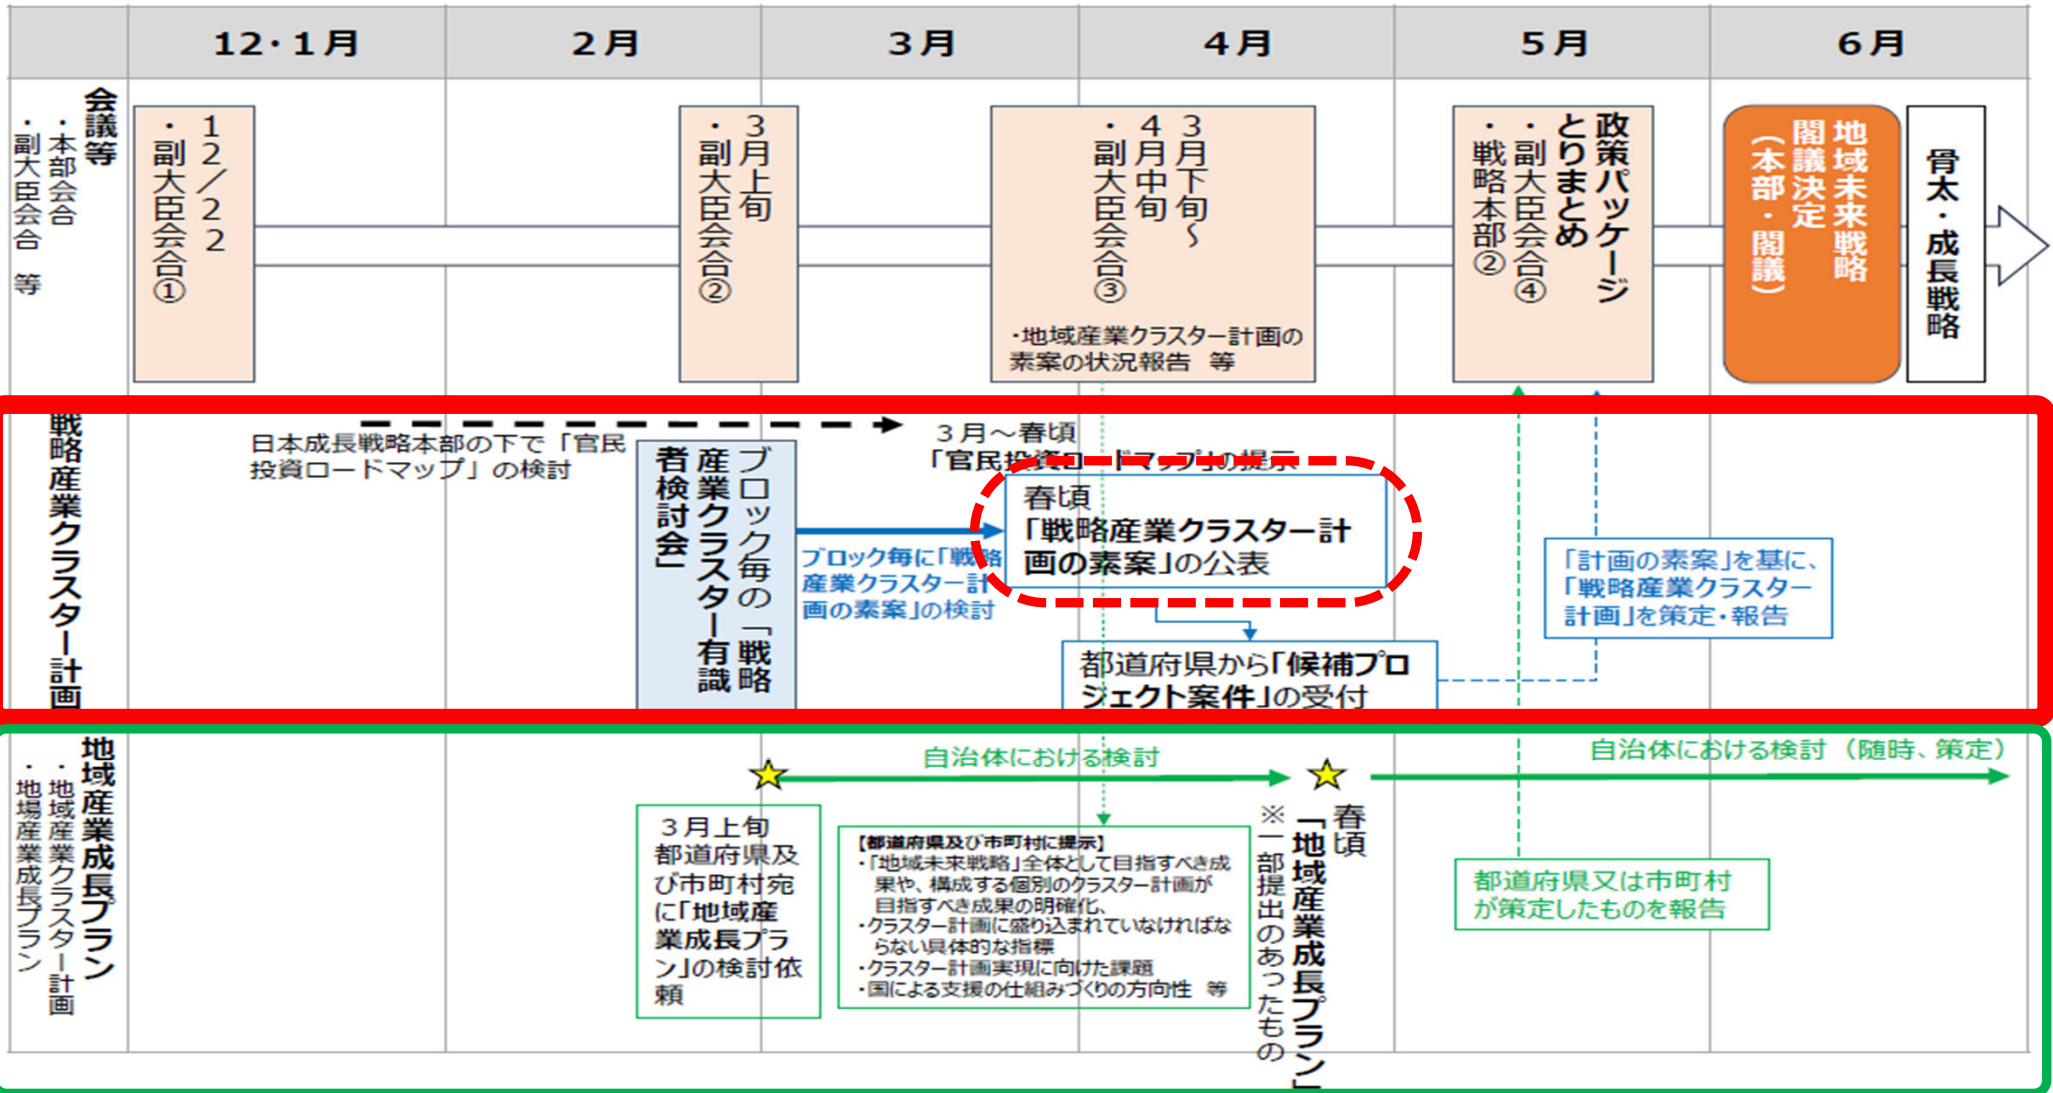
| | 12・1月 | 2月 | 3月 | 4月 | 5月 | 6月 |
|---|---|---|---|---|---|---|

会議等
・本部会合
・副大臣会合 等

・12/22 副大臣会合①

3月上旬
・副大臣会合②

3月下旬～4月中旬
・副大臣会合③
・地域産業クラスター計画の素案の状況報告 等

政策パッケージとりまとめ
・副大臣会合④
・戦略本部②

地域未来戦略 閣議決定（本部・閣議）

骨太・成長戦略

戦略産業クラスター計画

日本成長戦略本部の下で「官民投資ロードマップ」の検討

3月～春頃
「官民投資ロードマップ」の提示

ブロック毎の「戦略産業クラスター有識者検討会」

ブロック毎に「戦略産業クラスター計画の素案」の検討

春頃
「戦略産業クラスター計画の素案」の公表

都道府県から「候補プロジェクト案件」の受付

「計画の素案」を基に、「戦略産業クラスター計画」を策定・報告

地域産業成長プラン
・地域産業クラスター計画
・地場産業成長プラン

自治体における検討

自治体における検討（随時、策定）

3月上旬
都道府県及び市町村宛に「地域産業成長プラン」の検討依頼

【都道府県及び市町村に提示】
・「地域未来戦略」全体として目指すべき成果や、構成する個別のクラスター計画が目指すべき成果の明確化、
・クラスター計画に盛り込まれていなければならない具体的な指標
・クラスター計画実現に向けた課題
・国による支援の仕組みづくりの方向性 等

春頃
「地域産業成長プラン」
※一部提出のあったもの

都道府県又は市町村が策定したものを報告